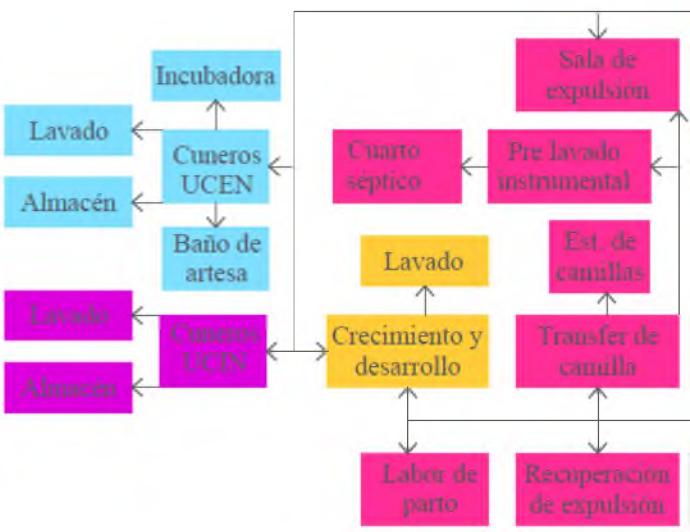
Incubadora

Lavado

Cuneros UCEN

Almacén

Baño de artesa

Lavado

Cuneros UCIN

Almacén

Sala de expulsión

Cuarto séptico

Pre lavado instrumental

Est. de camillas

Lavado

Crecimiento y desarrollo

Transfer de camilla

Labor de parto

Recuperación de expulsión